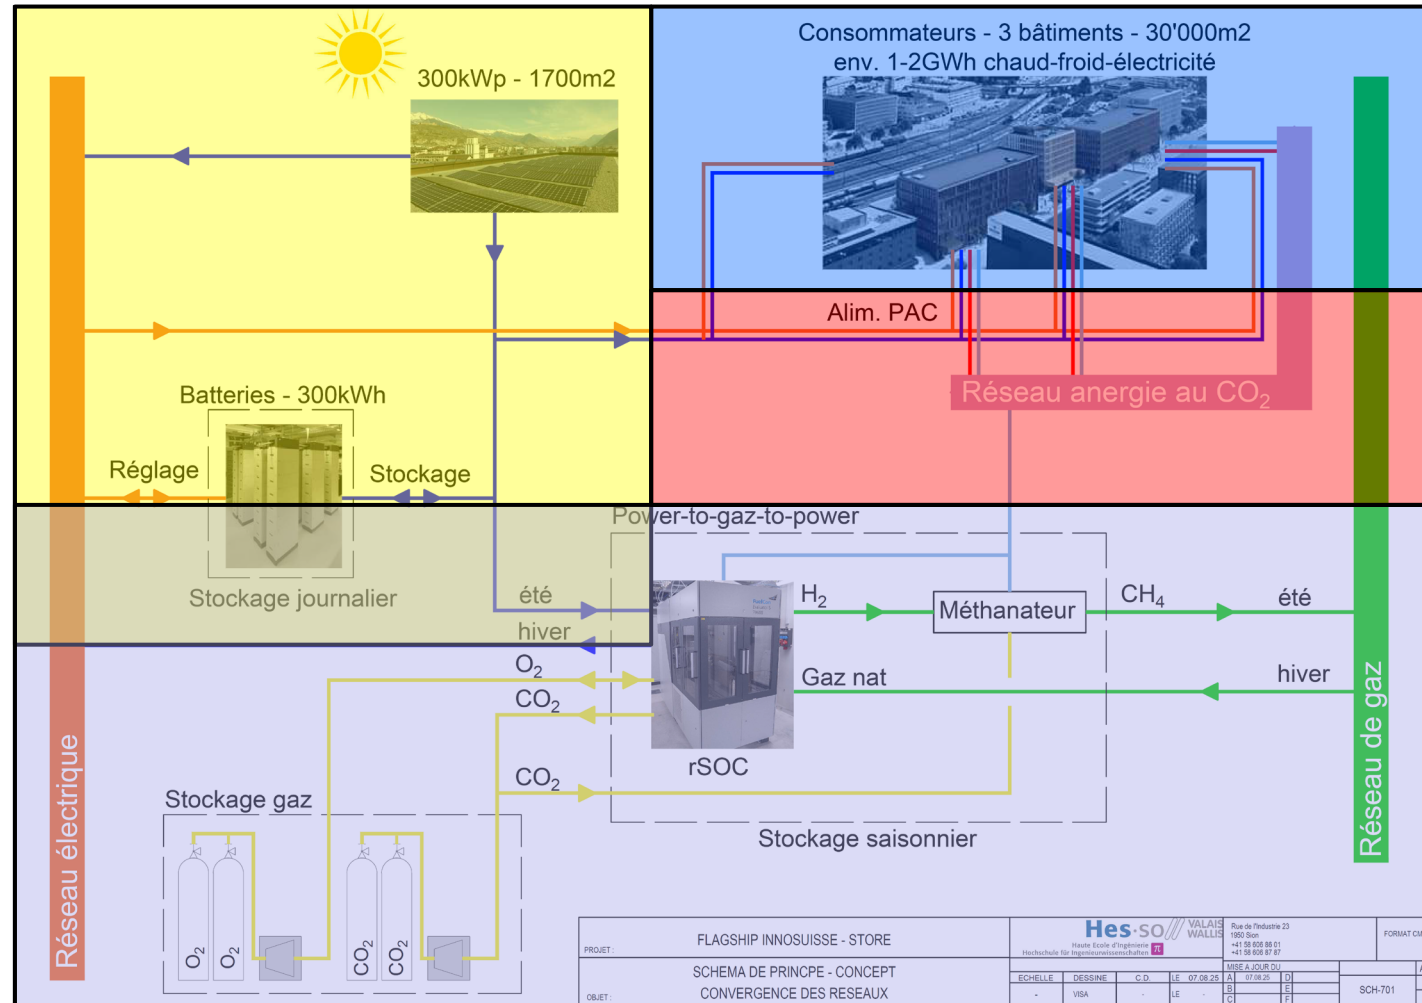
300kWp - 1700m2

Consommateurs - 3 bâtiments - 30'000m2
env. 1-2GWh chaud-froid-électricité

Alim. PAC

Réseau anergie au $CO_2$

Batteries - 300kWh

Réglage

Stockage

Stockage journalier

Power-to-gaz-to-power

été

hiver

$H_2$

Méthanateur

$CH_4$

été

$O_2$

$CO_2$

Gaz nat

hiver

rSOC

$CO_2$

Stockage gaz

Stockage saisonnier

$O_2$ $O_2$ $CO_2$ $CO_2$

Réseau électrique

Réseau de gaz

PROJET :
FLAGSHIP INNOSUISSE - STORE

OBJET :
SCHEMA DE PRINCPE - CONCEPT
CONVERGENCE DES RESEAUX

Hes·so VALAIS WALLIS
Haute Ecole d'Ingénierie
Hochschule für Ingenieurwissenschaften

Rue de l'Industrie 23
1950 Sion
+41 58 606 86 01
+41 58 606 87 87

FORMAT CM

MISE A JOUR DU

| ECHELLE | DESSINE | C.D. | LE 07.08.25 |
|---|---|---|---|
| - | VISA | - | LE - |

A 07.08.25
B
C
D
E
F

SCH-701